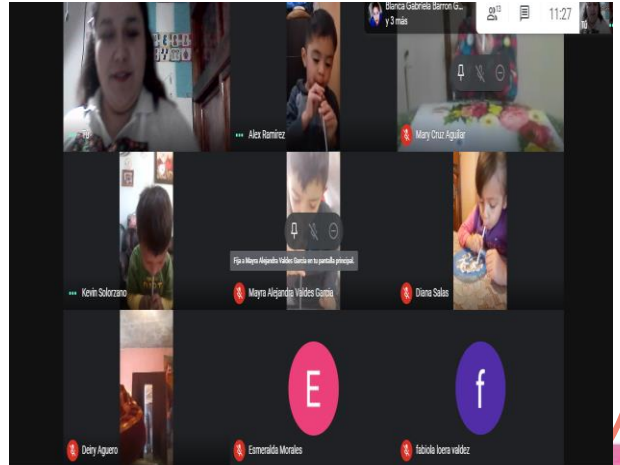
Blanca Gabriela Barron G...
y 3 más

11:27

Tú

Alex Ramirez

Mary Cruz Aguilar

Kevin Solorzano

Fija a Mayra Alejandra Valdes Garcia en tu pantalla principal.

Mayra Alejandra Valdes Garcia

Diana Salas

Deiry Aguero

E

Esmeralda Morales

f

fabiola loera valdez